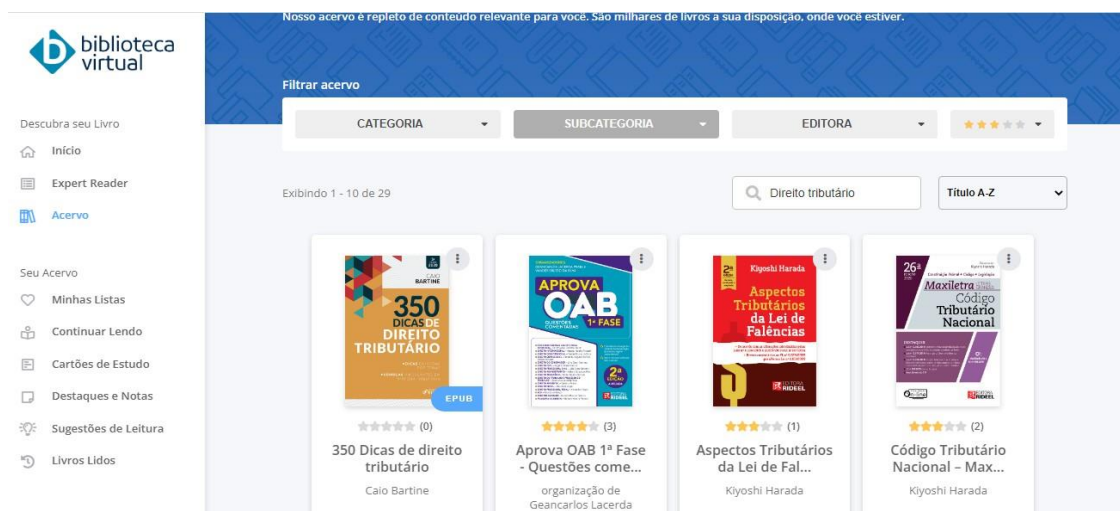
biblioteca virtual

Descubra seu Livro
Início
Expert Reader
Acervo

Seu Acervo
Minhas Listas
Continuar Lendo
Cartões de Estudo
Destaques e Notas
Sugestões de Leitura
Livros Lidos

Nosso acervo é repleto de conteúdo relevante para você. São milhares de livros a sua disposição, onde você estiver.

Filtrar acervo

CATEGORIA
SUBCATEGORIA
EDITORA

Exibindo 1 - 10 de 29

Direito tributário

Título A-Z

CAIO BARTINE
350 DICAS DE DIREITO TRIBUTÁRIO
EPUB
(0)
350 Dicas de direito tributário
Caio Bartine

APROVA OAB 1ª FASE
QUESTÕES COMENTADAS
2ª EDIÇÃO
RIDEEL
(3)
Aprova OAB 1ª Fase - Questões come...
organização de Geancarlos Lacerda

Kiyoshi Harada
Aspectos Tributários da Lei de Falências
EDITORA RIDEEL
(1)
Aspectos Tributários da Lei de Fal...
Kiyoshi Harada

26ª
Maxiletra
Código Tributário Nacional
RIDEEL
(2)
Código Tributário Nacional – Max...
Kiyoshi Harada